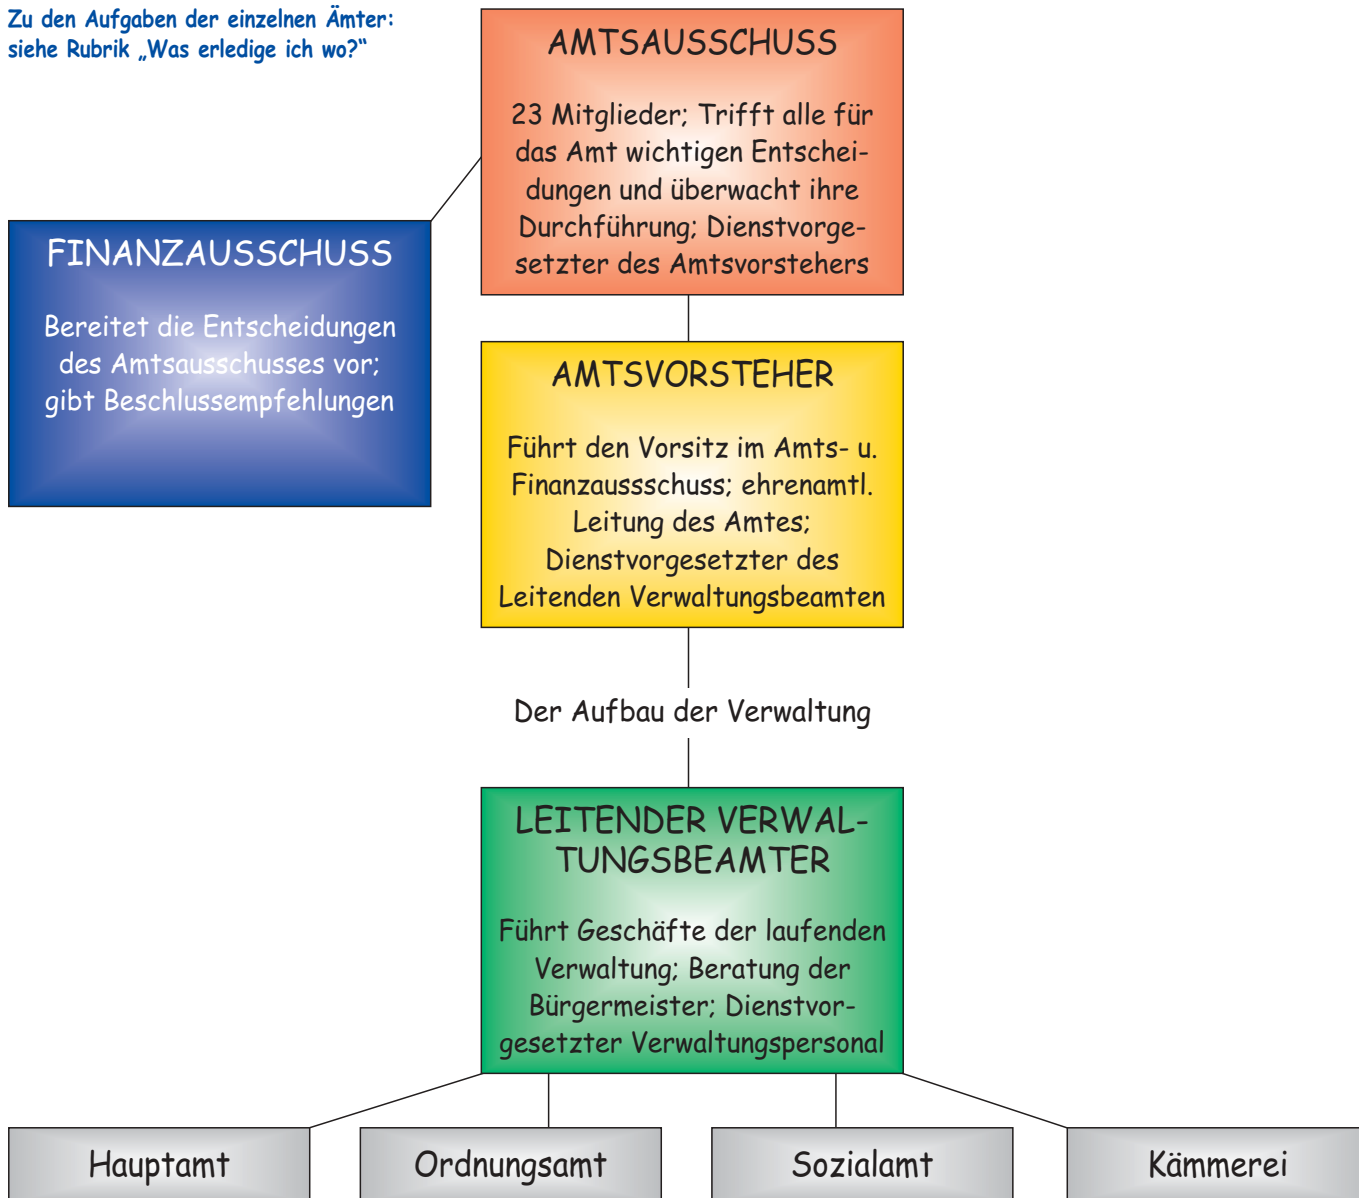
Zu den Aufgaben der einzelnen Ämter: siehe Rubrik „Was erledige ich wo?“

AMTSAUSSCHUSS

23 Mitglieder; Trifft alle für das Amt wichtigen Entscheidungen und überwacht ihre Durchführung; Dienstvorgesetzter des Amtsvorstehers

FINANZAUSSCHUSS

Bereitet die Entscheidungen des Amtsausschusses vor; gibt Beschlussempfehlungen

AMTSVORSTEHER

Führt den Vorsitz im Amts- u. Finanzaussschuss; ehrenamtl. Leitung des Amtes; Dienstvorgesetzter des Leitenden Verwaltungsbeamten

Der Aufbau der Verwaltung

LEITENDER VERWALTUNGSBEAMTER

Führt Geschäfte der laufenden Verwaltung; Beratung der Bürgermeister; Dienstvorgesetzter Verwaltungspersonal

Hauptamt

Ordnungsamt

Sozialamt

Kämmerei